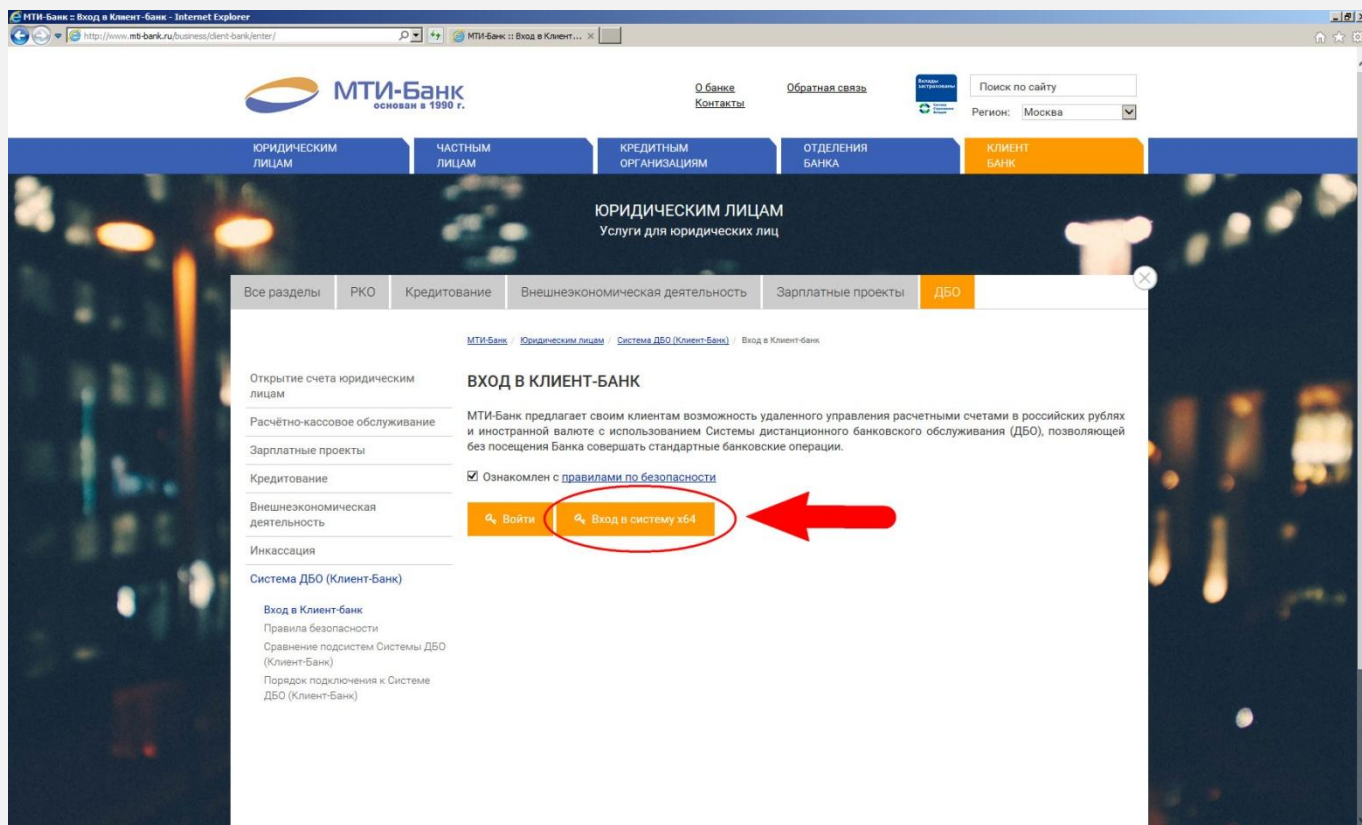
МТИ-Банк :: Вход в Клиент-банк - Internet Explorer

http://www.mti-bank.ru/business/client-bank/enter/

МТИ-Банк :: Вход в Клиент...

МТИ-Банк
основан в 1990 г.

О банке
Контакты

Обратная связь

Поиск по сайту

Регион: Москва

ЮРИДИЧЕСКИМ ЛИЦАМ

ЧАСТНЫМ ЛИЦАМ

КРЕДИТНЫМ ОРГАНИЗАЦИЯМ

ОТДЕЛЕНИЯ БАНКА

КЛИЕНТ БАНК

ЮРИДИЧЕСКИМ ЛИЦАМ
Услуги для юридических лиц

Все разделы | РКО | Кредитование | Внешнеэкономическая деятельность | Зарплатные проекты | ДБО

МТИ-Банк / Юридическим лицам / Система ДБО (Клиент-Банк) / Вход в Клиент-банк

Открытие счета юридическим лицам

Расчётно-кассовое обслуживание

Зарплатные проекты

Кредитование

Внешнеэкономическая деятельность

Инкассация

Система ДБО (Клиент-Банк)

Вход в Клиент-банк

Правила безопасности

Сравнение подсистем Системы ДБО (Клиент-Банк)

Порядок подключения к Системе ДБО (Клиент-Банк)

ВХОД В КЛИЕНТ-БАНК

МТИ-Банк предлагает своим клиентам возможность удаленного управления расчетными счетами в российских рублях и иностранной валюте с использованием Системы дистанционного банковского обслуживания (ДБО), позволяющей без посещения Банка совершать стандартные банковские операции.

Ознакомлен с правилами по безопасности

Войти

Вход в систему x64